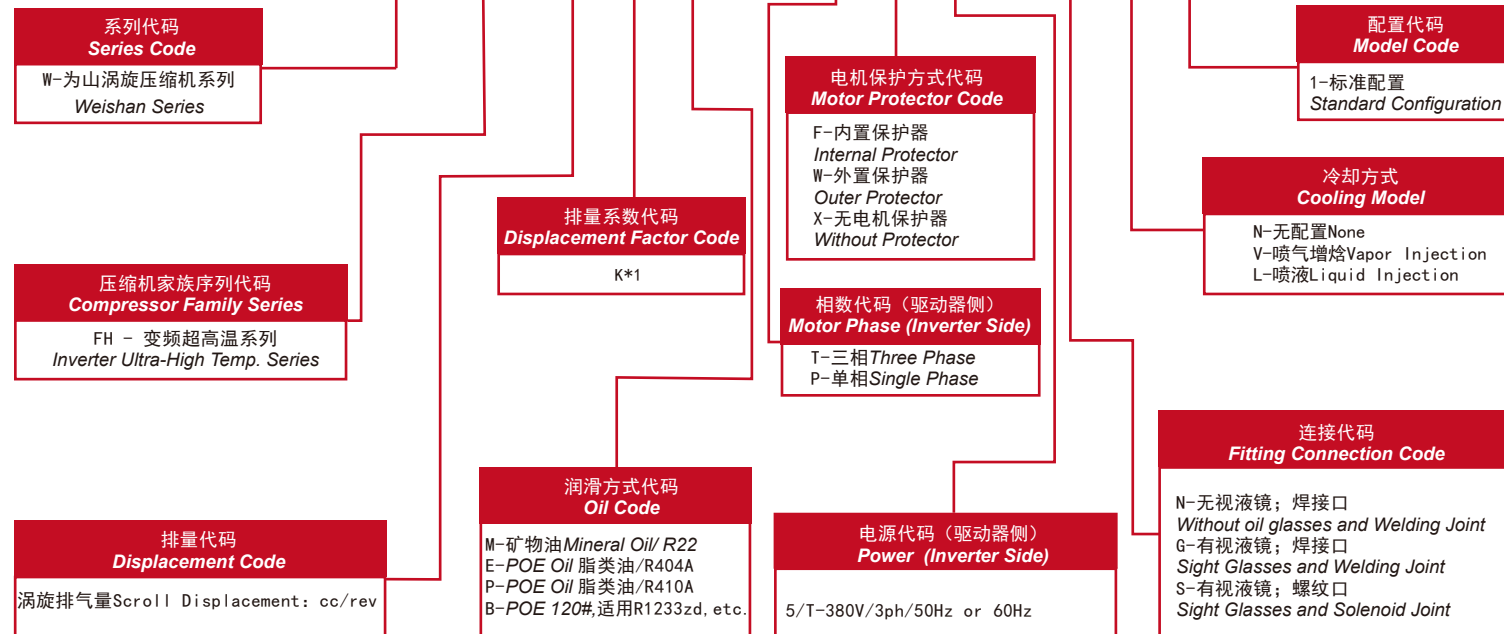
系列代码
Series Code

W-为山涡旋压缩机系列
Weishan Series

压缩机家族序列代码
Compressor Family Series

FH - 变频超高温系列
Inverter Ultra-High Temp. Series

排量代码
Displacement Code

涡旋排气量Scroll Displacement: cc/rev

排量系数代码
Displacement Factor Code

K*1

润滑方式代码
Oil Code

M-矿物油Mineral Oil/ R22
E-POE Oil 脂类油/R404A
P-POE Oil 脂类油/R410A
B-POE 120#,适用R1233zd,etc.

电机保护方式代码
Motor Protector Code

F-内置保护器
Internal Protector
W-外置保护器
Outer Protector
X-无电机保护器
Without Protector

相数代码（驱动器侧）
Motor Phase (Inverter Side)

T-三相Three Phase
P-单相Single Phase

电源代码（驱动器侧）
Power (Inverter Side)

5/T-380V/3ph/50Hz or 60Hz

配置代码
Model Code

1-标准配置
Standard Configuration

冷却方式
Cooling Model

N-无配置None
V-喷气增焓Vapor Injection
L-喷液Liquid Injection

连接代码
Fitting Connection Code

N-无视液镜；焊接口
Without oil glasses and Welding Joint
G-有视液镜；焊接口
Sight Glasses and Welding Joint
S-有视液镜；螺纹口
Sight Glasses and Solenoid Joint